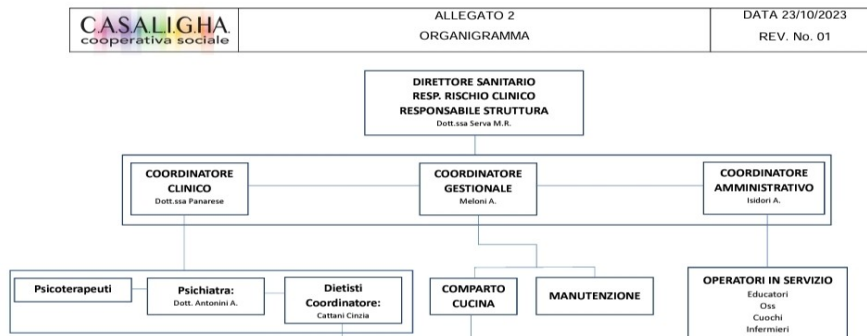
CASALIGHA
cooperativa sociale

ALLEGATO 2
ORGANIGRAMMA

DATA 23/10/2023
REV. No. 01

DIRETTORE SANITARIO
RESP. RISCHIO CLINICO
RESPONSABILE STRUTTURA
Dott.ssa Serva M.R.

COORDINATORE CLINICO
Dott.ssa Panarese

COORDINATORE GESTIONALE
Meloni A.

COORDINATORE AMMINISTRATIVO
Isidori A.

Psicoterapeuti

Psichiatra:
Dott. Antonini A.

Dietisti
Coordinatore:
Cattani Cinzia

COMPARTO CUCINA

MANUTENZIONE

OPERATORI IN SERVIZIO
Educatori
Oss
Cuochi
Infermieri